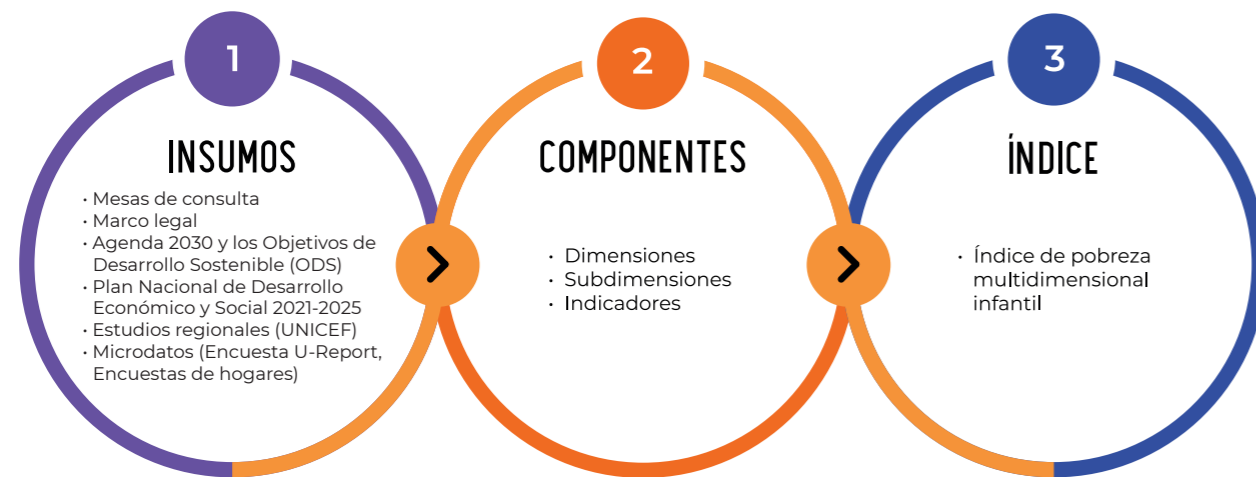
1

INSUMOS

• Mesas de consulta
• Marco legal
• Agenda 2030 y los Objetivos de Desarrollo Sostenible (ODS)
• Plan Nacional de Desarrollo Económico y Social 2021-2025
• Estudios regionales (UNICEF)
• Microdatos (Encuesta U-Report, Encuestas de hogares)

2

COMPONENTES

• Dimensiones
• Subdimensiones
• Indicadores

3

ÍNDICE

• Índice de pobreza multidimensional infantil